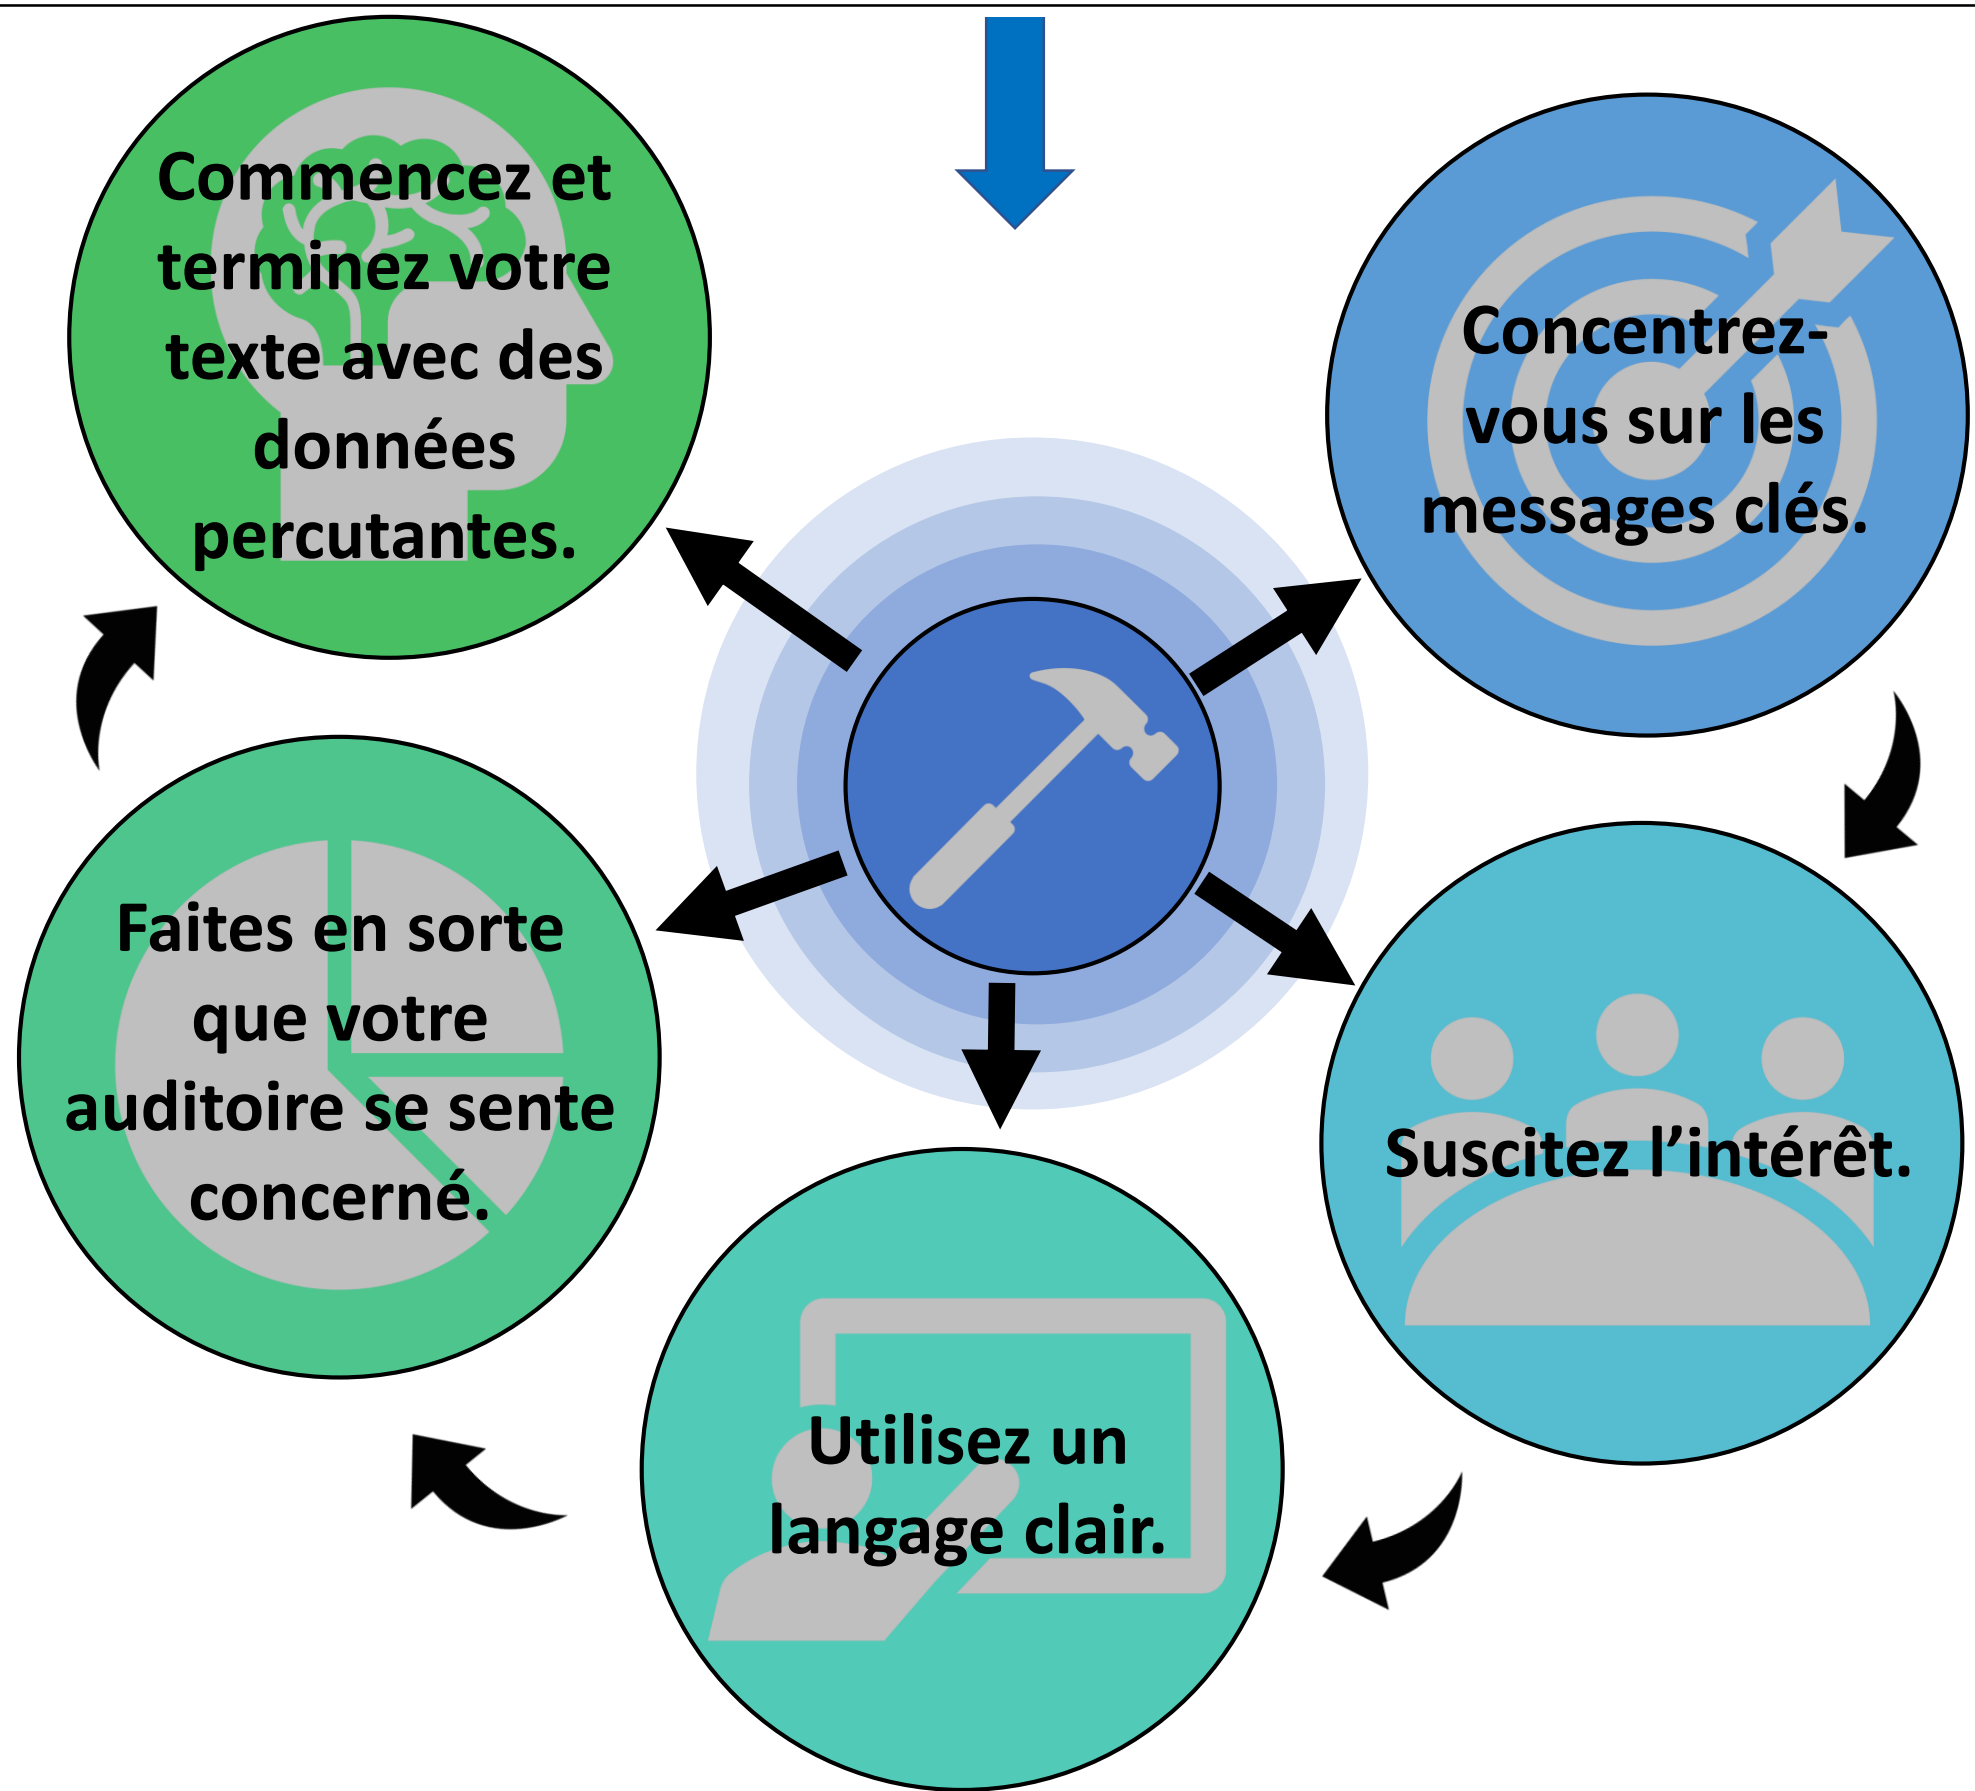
Commencez et terminez votre texte avec des données percutantes.

Concentrez-vous sur les messages clés.

Suscitez l’intérêt.

Utilisez un langage clair.

Faites en sorte que votre auditoire se sente concerné.